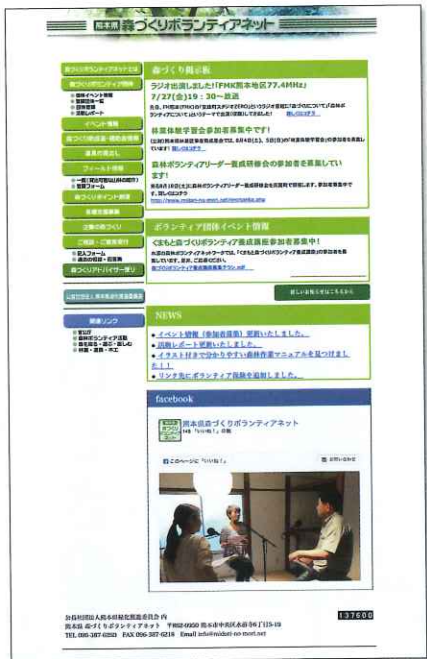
熊本県 森づくりボランティアネット

森づくりボランティアネットとは
森づくりボランティア団体
団体検索
イベント情報
活動レポート
森づくりの流れ
森づくり拠点・標準会場
森づくりの豆知識
フィールド情報
森づくりポイント
森づくりイベント
お問い合わせ
ご相談・ご案内窓口
森づくりアドバイザー派遣

関連リンク

森づくり掲示板

ラジオ出演しました！「FM熊本地区77.4MHz」
7/27(金)19：30～放送

林業体験学習会参加者募集中です！

森林ボランティアリーダー養成研修会の参加者を募集しています！

http://www.midori-no-mori.net/

ボランティア団体イベント情報

くまもと森づくりボランティア養成講座参加者募集中！

詳しいお知らせはこちらから

NEWS

• イベント情報（参加者募集）更新いたしました。
• 活動レポート更新いたしました。
• イラスト付きで分かりやすい森林作業マニュアルを見つけました！！
• リンク先にボランティア保険を追加しました。

facebook

熊本県森づくりボランティアネット

このページに「いいね！」

公益社団法人 熊本県緑化推進委員会 内
熊本県 森づくりボランティアネット 〒862-0950 熊本市中央区水前寺6丁目18-18
TEL 096-387-6250 FAX 096-387-6216 Email info@midori-no-mori.net

137600